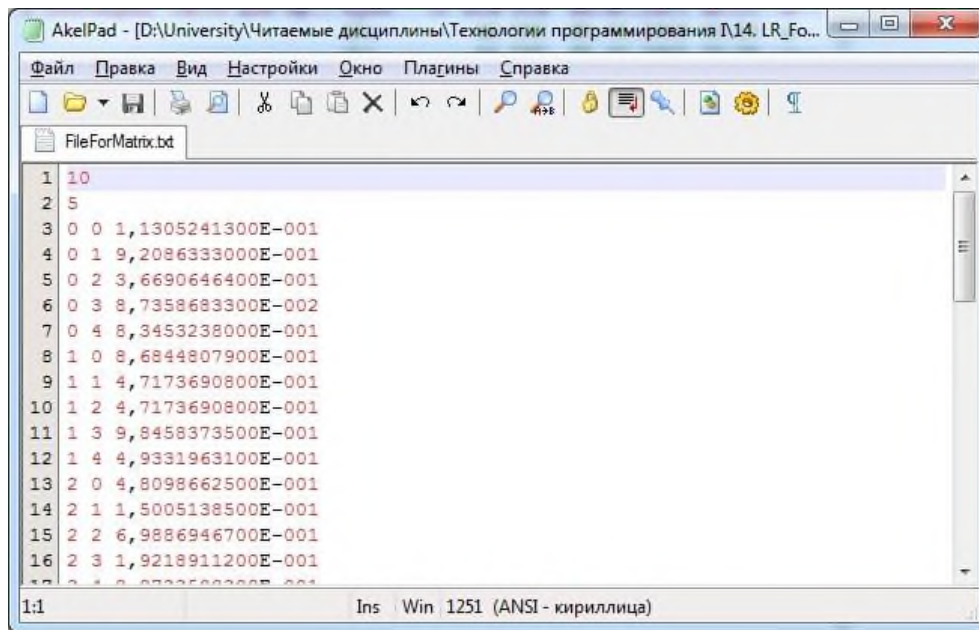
AkelPad - [D:\University\Читаемые дисциплины\Технологии программирования I\14. LR_Fo...

Файл Правка Вид Настройки Окно Плагины Справка

FileForMatrix.txt

1 10
2 5
3 0 0 1,1305241300E-001
4 0 1 9,2086333000E-001
5 0 2 3,6690646400E-001
6 0 3 8,7358683300E-002
7 0 4 8,3453238000E-001
8 1 0 8,6844807900E-001
9 1 1 4,7173690800E-001
10 1 2 4,7173690800E-001
11 1 3 9,8458373500E-001
12 1 4 4,9331963100E-001
13 2 0 4,8098662500E-001
14 2 1 1,5005138500E-001
15 2 2 6,9886946700E-001
16 2 3 1,9218911200E-001
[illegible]

1:1 Ins Win 1251 (ANSI - кириллица)